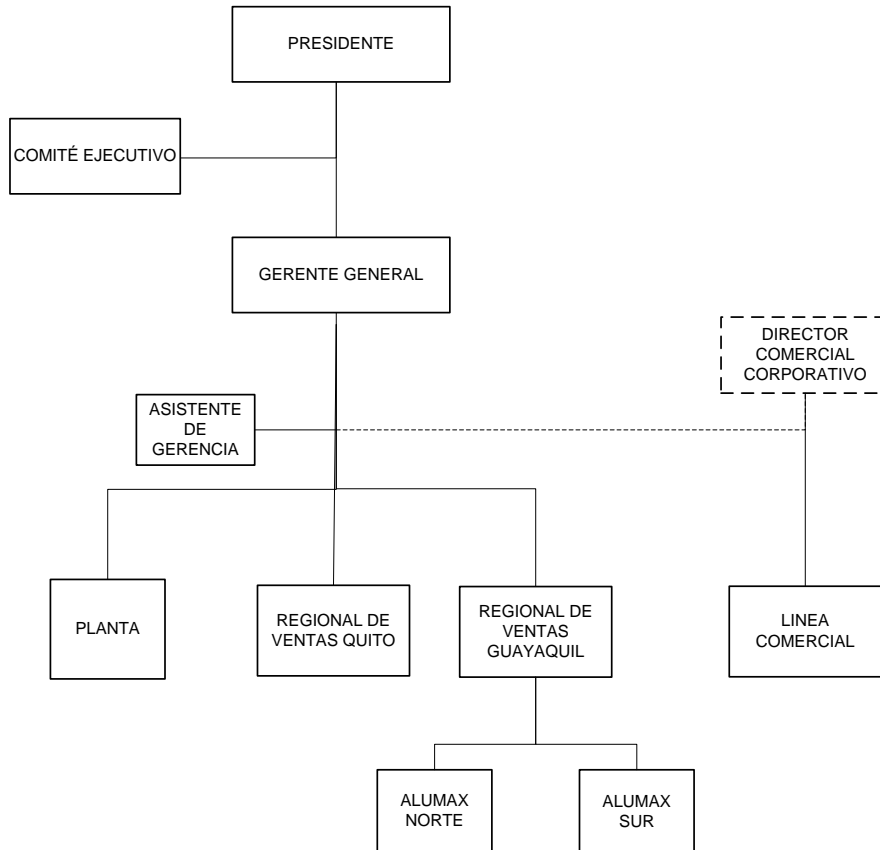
PRESIDENTE

COMITÉ EJECUTIVO

GERENTE GENERAL

DIRECTOR COMERCIAL CORPORATIVO

ASISTENTE DE GERENCIA

PLANTA

REGIONAL DE VENTAS QUITO

REGIONAL DE VENTAS GUAYAQUIL

LINEA COMERCIAL

ALUMAX NORTE

ALUMAX SUR